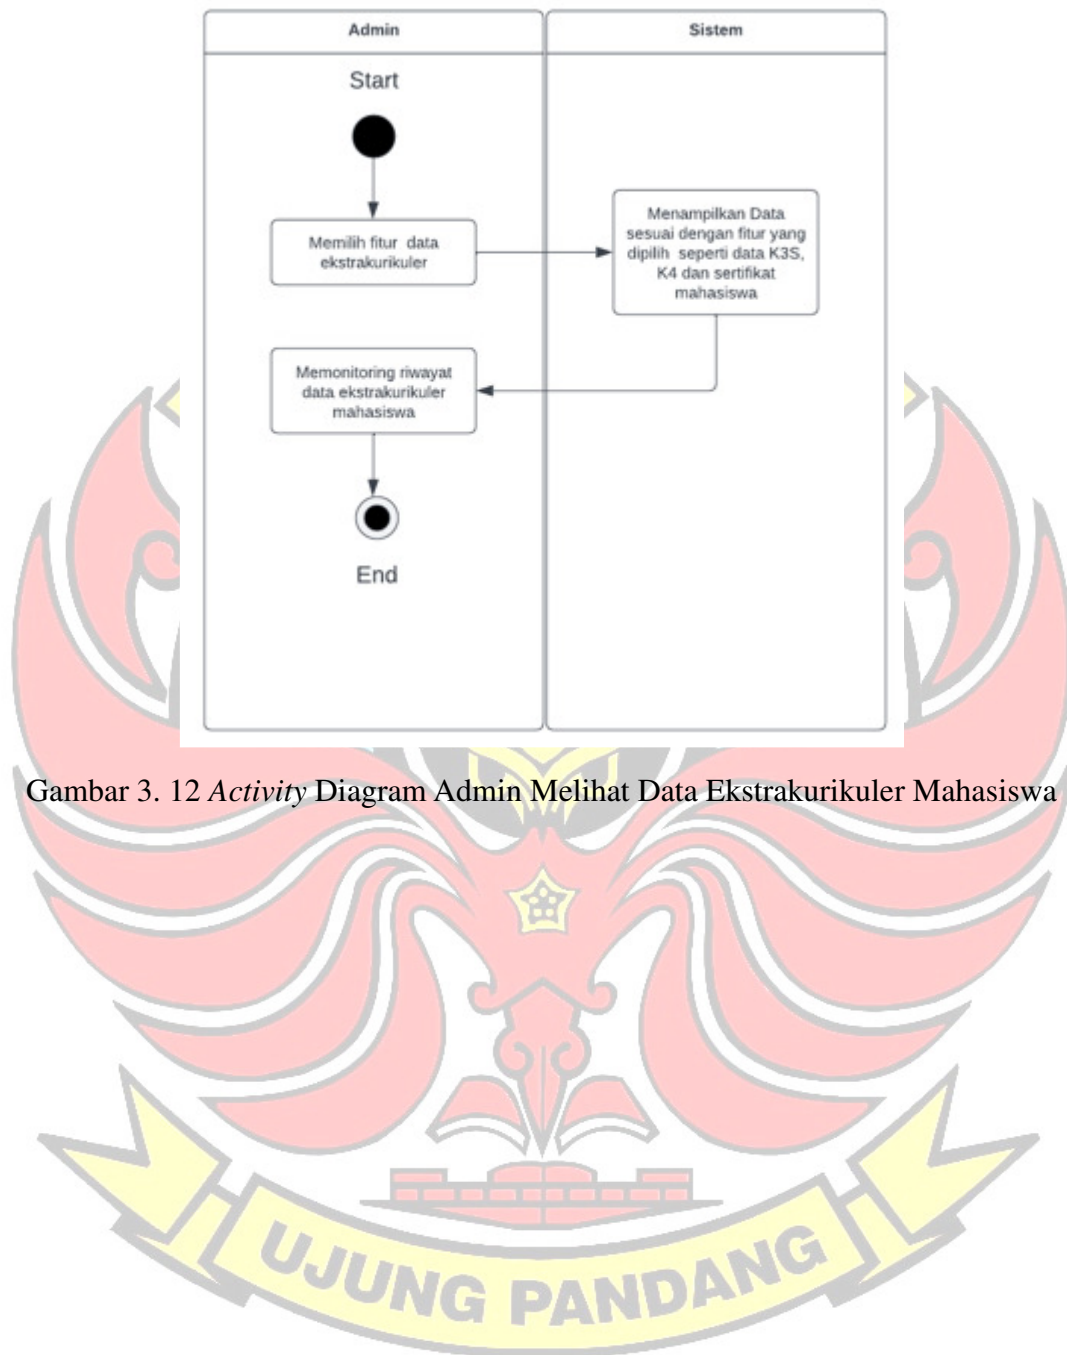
| Admin | Sistem |
|---|---|

Start

Memilih fitur data ekstrakurikuler

Menampilkan Data sesuai dengan fitur yang dipilih seperti data K3S, K4 dan sertifikat mahasiswa

Memonitoring riwayat data ekstrakurikuler mahasiswa

End

Gambar 3. 12 *Activity* Diagram Admin Melihat Data Ekstrakurikuler Mahasiswa

UJUNG PANDANG